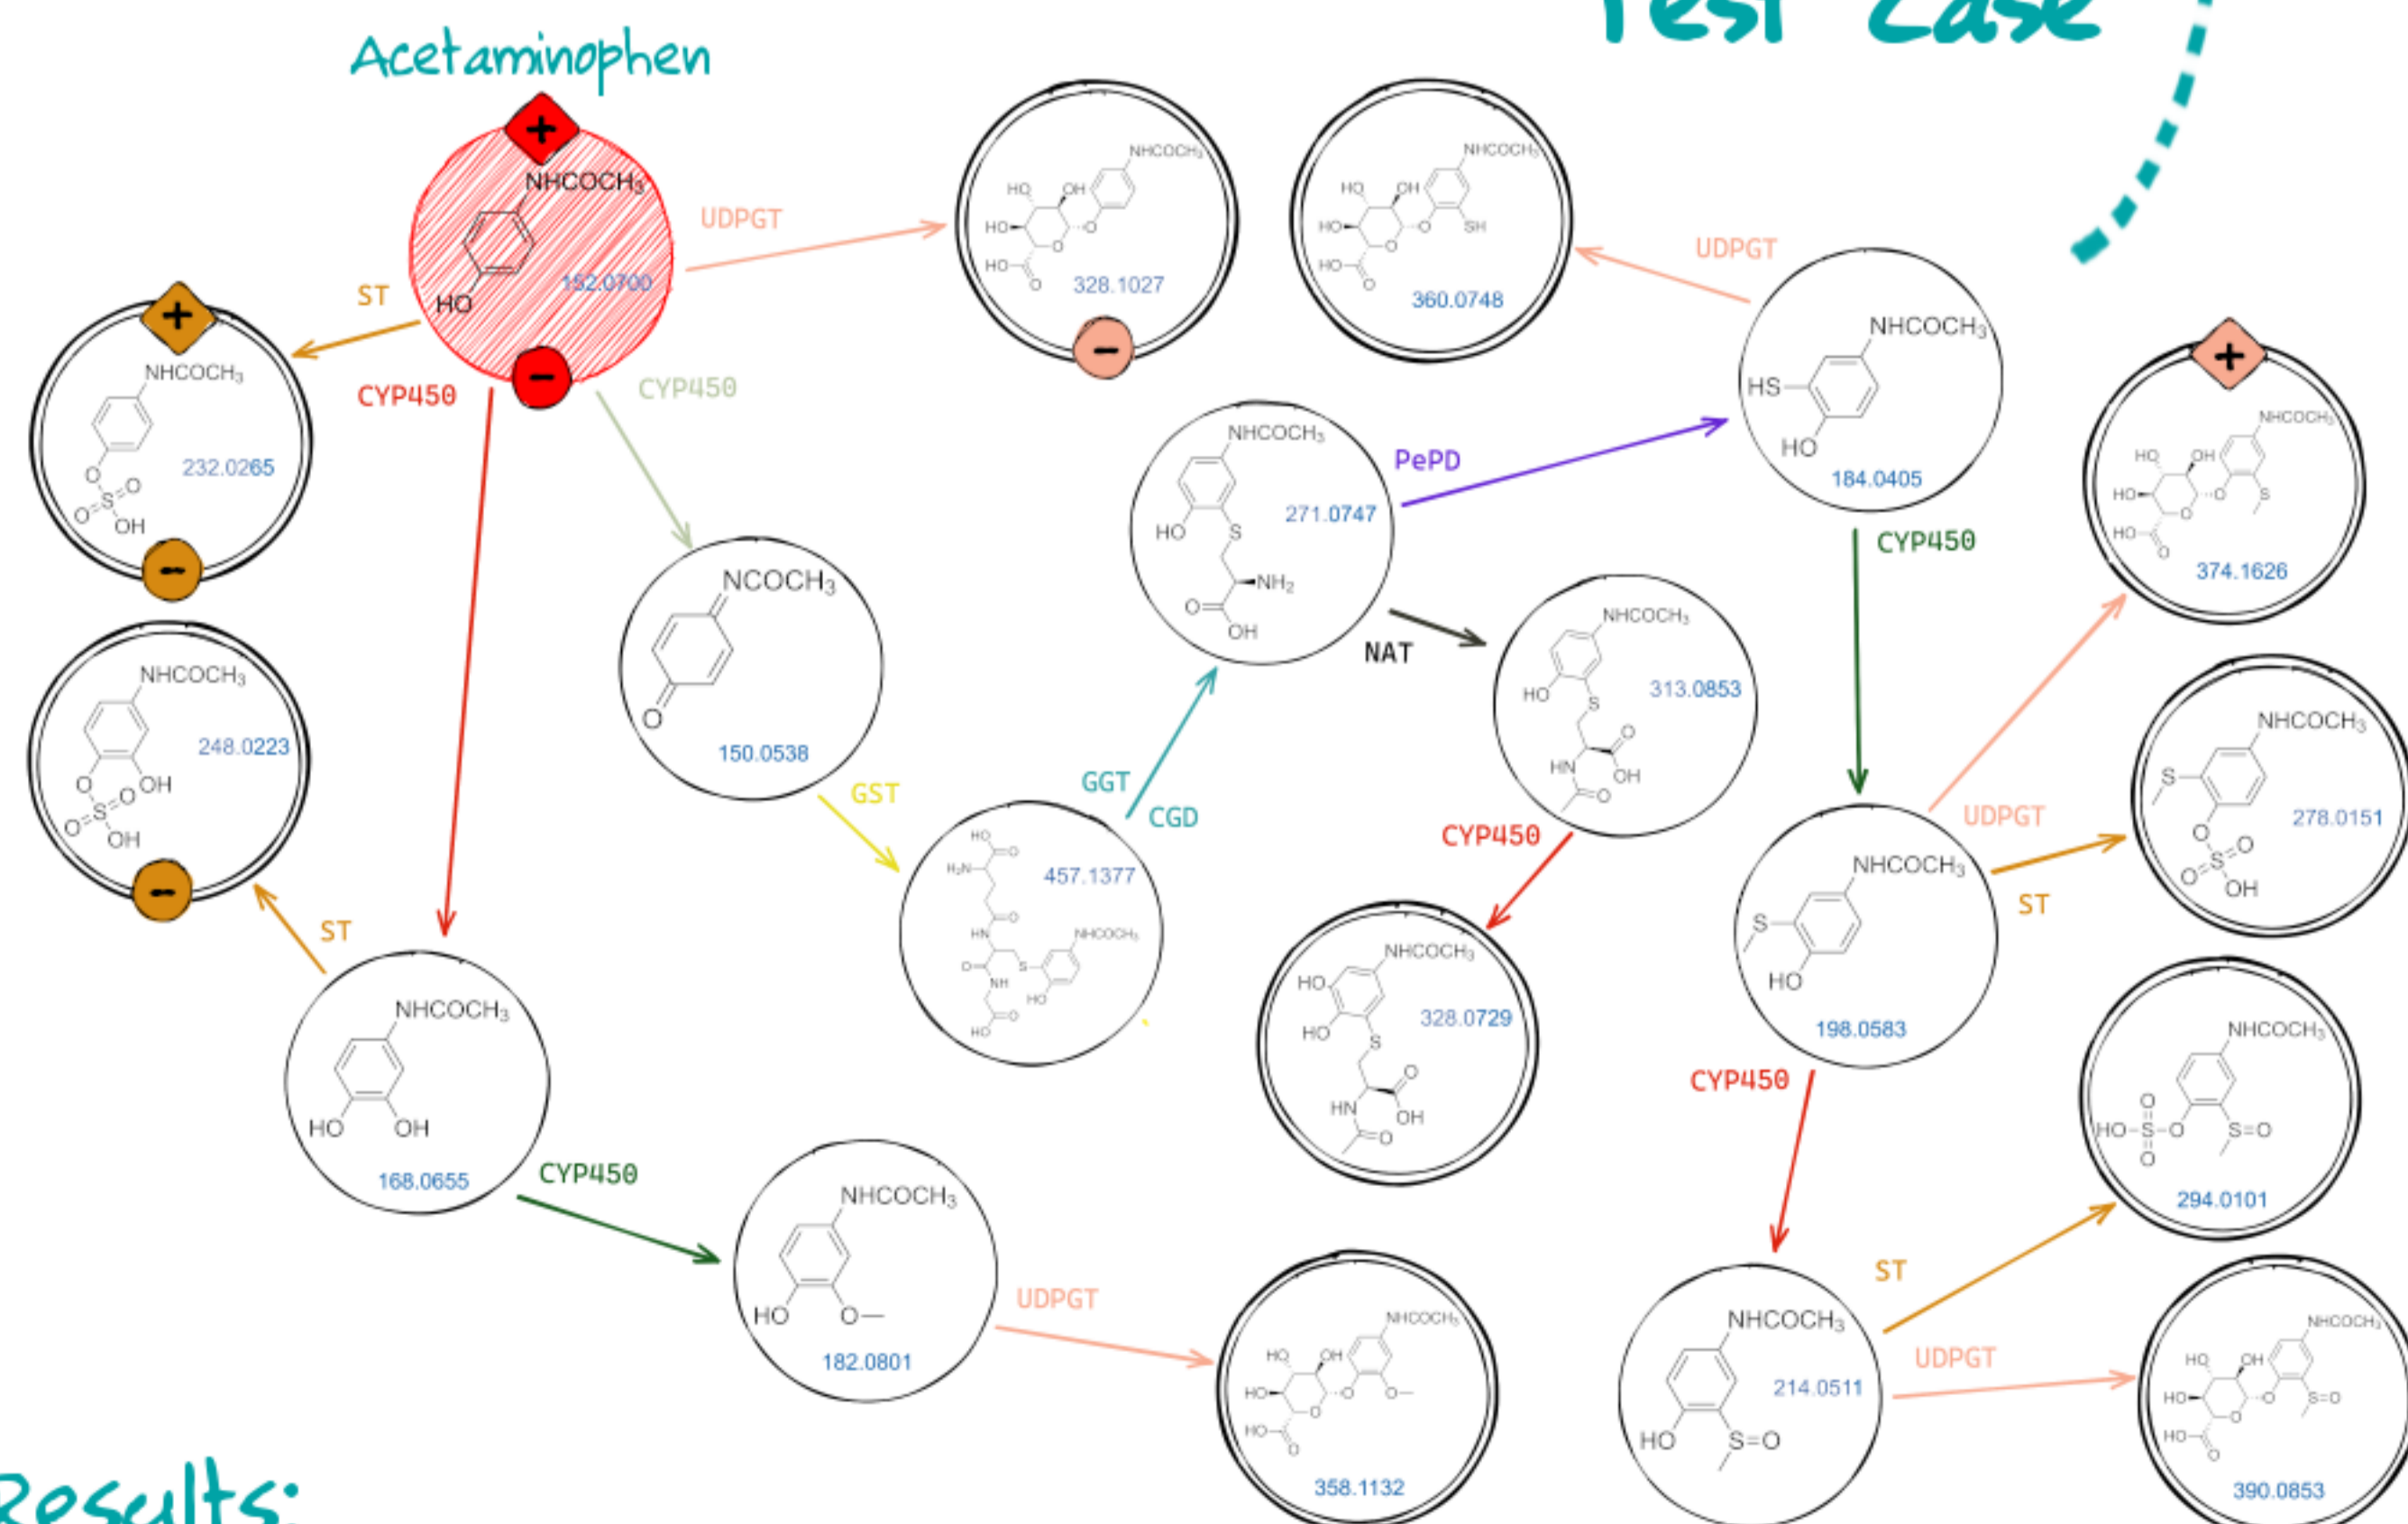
Test Case

Acetaminophen

+
NHCOCH$_3$
HO
152.0700
−

UDPGT
328.1027
−

360.0748

UDPGT

ST
+
232.0265
−

CYP450

CYP450

NCOCH$_3$
O
150.0538

271.0747
PePD

184.0405
HS
HO
NHCOCH$_3$

CYP450

+
374.1626

248.0223
−

GST

457.1377

GGT
CGD

NAT

313.0853

CYP450

328.0729

UDPGT

278.0151

ST

NHCOCH$_3$
S
HO
198.0583

ST

NHCOCH$_3$
HO
OH
168.0655

CYP450

NHCOCH$_3$
HO
O
182.0801

UDPGT

358.1132

CYP450

294.0101

ST

NHCOCH$_3$
HO
S=O
214.0511

UDPGT

390.0853

Results: